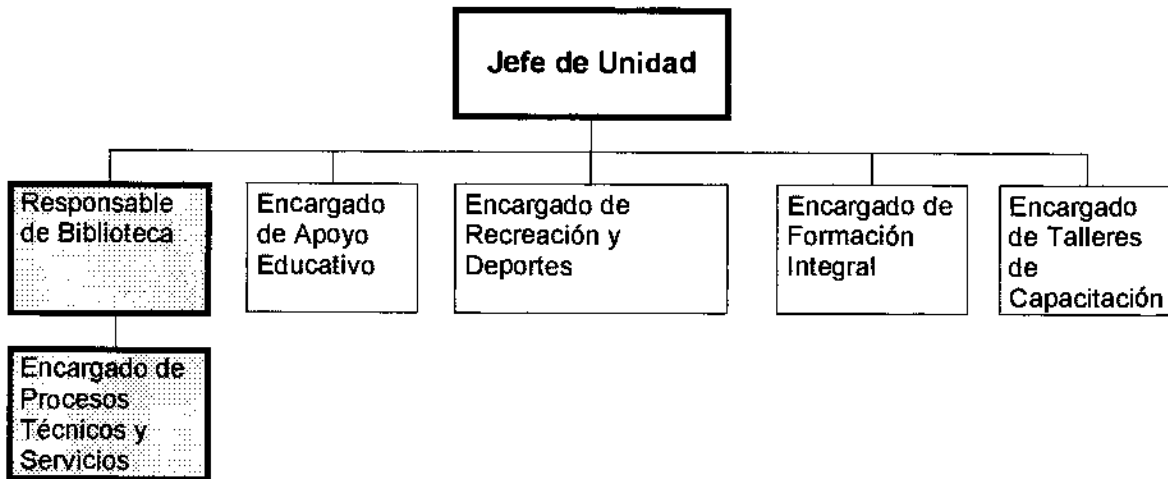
Jefe de Unidad

Responsable de Biblioteca

Encargado de Apoyo Educativo

Encargado de Recreación y Deportes

Encargado de Formación Integral

Encargado de Talleres de Capacitación

Encargado de Procesos Técnicos y Servicios